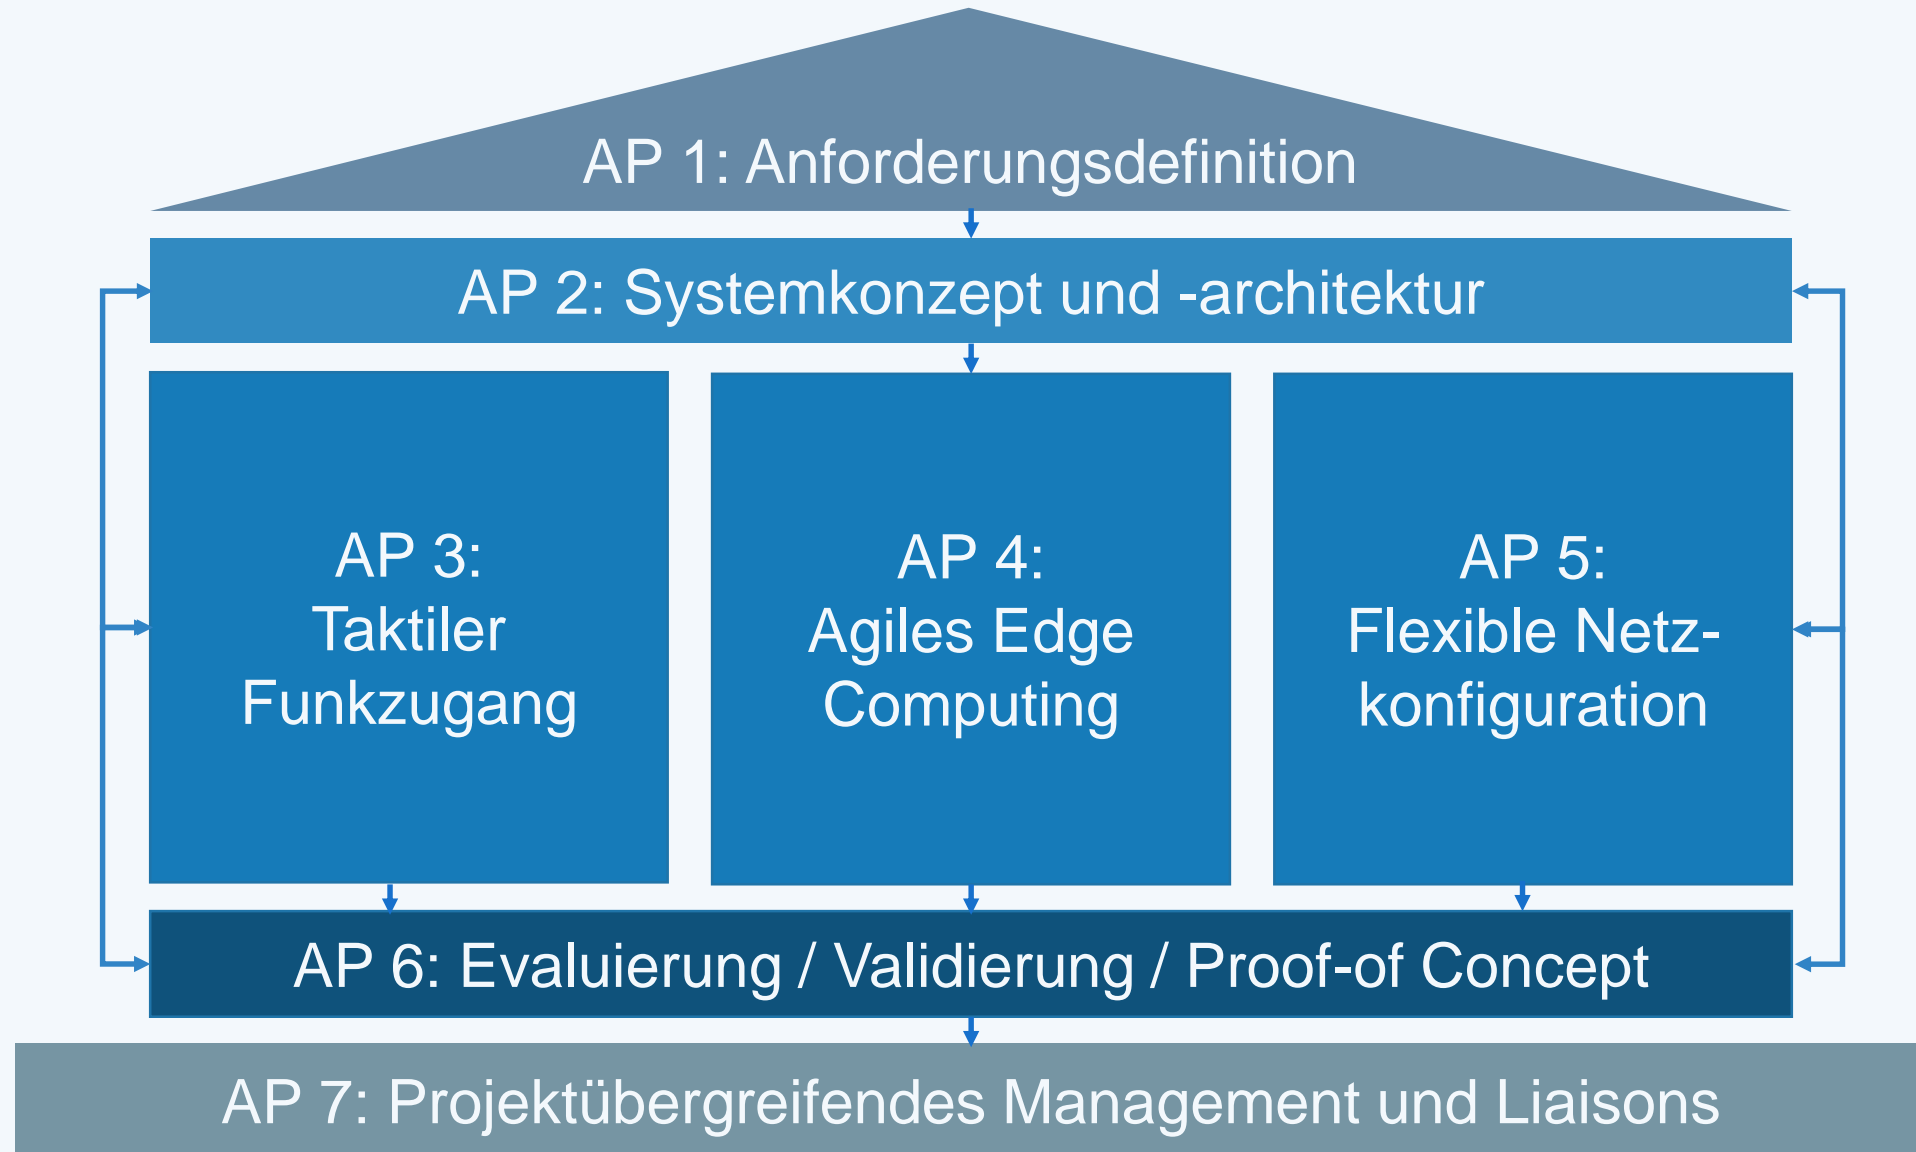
AP 1: Anforderungsdefinition

AP 2: Systemkonzept und -architektur

AP 3:
Taktiler
Funkzugang

AP 4:
Agiles Edge
Computing

AP 5:
Flexible Netzkonfiguration

AP 6: Evaluierung / Validierung / Proof-of Concept

AP 7: Projektübergreifendes Management und Liaisons